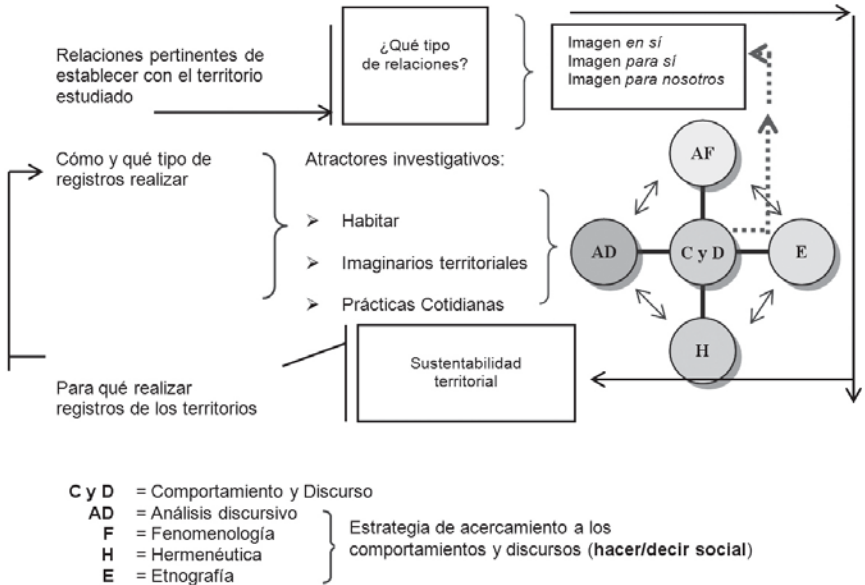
Relaciones pertinentes de establecer con el territorio estudiado

¿Qué tipo de relaciones?

Imagen *en sí*
Imagen *para sí*
Imagen *para nosotros*

Cómo y qué tipo de registros realizar

Atractores investigativos:

➢ Habitar

➢ Imaginarios territoriales

➢ Prácticas Cotidianas

AF

AD

C y D

E

H

Sustentabilidad territorial

Para qué realizar registros de los territorios

**C y D** = Comportamiento y Discurso
**AD** = Análisis discursivo
**F** = Fenomenología
**H** = Hermenéutica
**E** = Etnografía

Estrategia de acercamiento a los comportamientos y discursos (**hacer/decir social**)